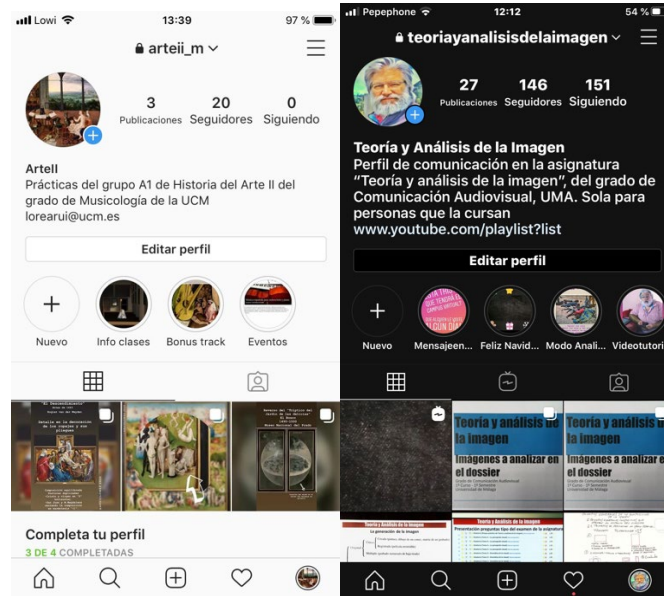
Lowi 13:39 97 %

arteii_m

3 Publicaciones
20 Seguidores
0 Siguiendo

ArteII
Prácticas del grupo A1 de Historia del Arte II del grado de Musicología de la UCM
lorearui@ucm.es

Editar perfil

Nuevo
Info clases
Bonus track
Eventos

Completa tu perfil
3 DE 4 COMPLETADAS

Pepephone 12:12 54 %

teoriayanalisisdelaimagen

27 Publicaciones
146 Seguidores
151 Siguiendo

Teoría y Análisis de la Imagen
Perfil de comunicación en la asignatura "Teoría y análisis de la imagen", del grado de Comunicación Audiovisual, UMA. Sola para personas que la cursan
www.youtube.com/playlist?list

Editar perfil

Nuevo
Mensajeen...
Feliz Navid...
Modo Anali...
Videotutori

Teoría y análisis de la imagen
Imágenes a analizar en el dossier

Teoría y análisis de la imagen
Imágenes a analizar en el dossier

Teoría y Análisis de la Imagen